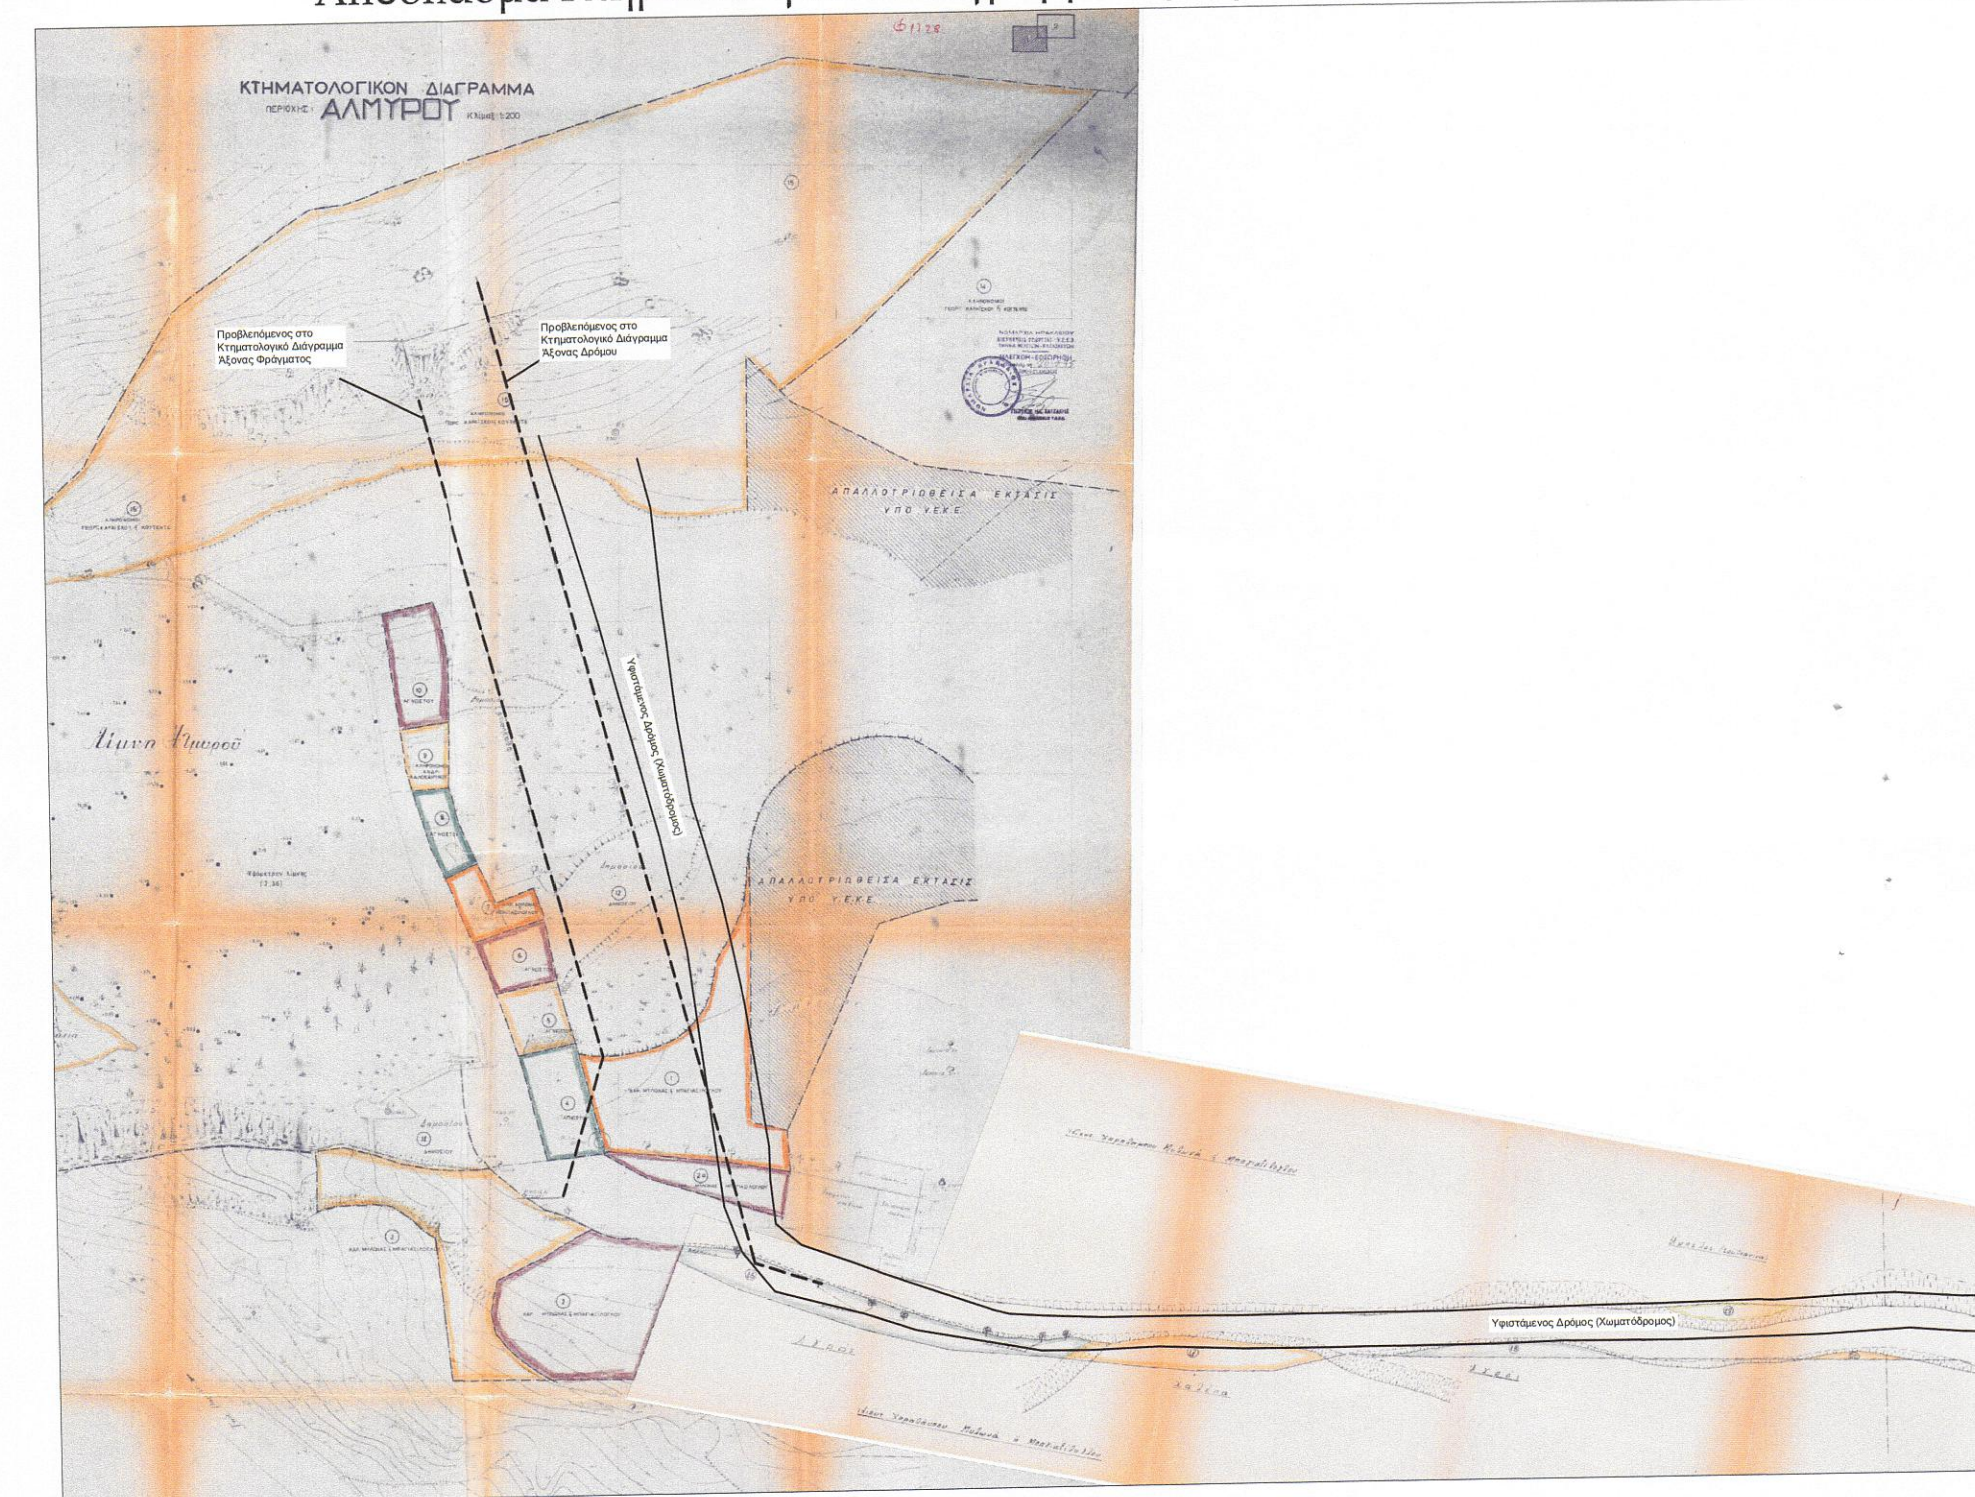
Απόσπασμα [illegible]

Φ1128

ΚΤΗΜΑΤΟΛΟΓΙΚΟΝ ΔΙΑΓΡΑΜΜΑ
ΠΕΡΙΟΧΗΣ ΑΛΜΥΡΟΥ Κλίμαξ 1:200

Προβλεπόμενος στο Κτηματολογικό Διάγραμμα Άξονας Φράγματος

Προβλεπόμενος στο Κτηματολογικό Διάγραμμα Άξονας Δρόμου

ΑΠΑΛΛΟΤΡΙΩΘΕΙΣΑ ΕΚΤΑΣΙΣ ΥΠΟ Υ.Ε.Κ.Ε.

Υφιστάμενος Δρόμος (Χωματόδρομος)

Λίμνη Αλμυρού

Δημόσιον

ΑΠΑΛΛΟΤΡΙΩΘΕΙΣΑ ΕΚΤΑΣΙΣ ΥΠΟ Υ.Ε.Κ.Ε.

Υφιστάμενος Δρόμος (Χωματόδρομος)

Αγροί

Χαλίκια

Αγροί